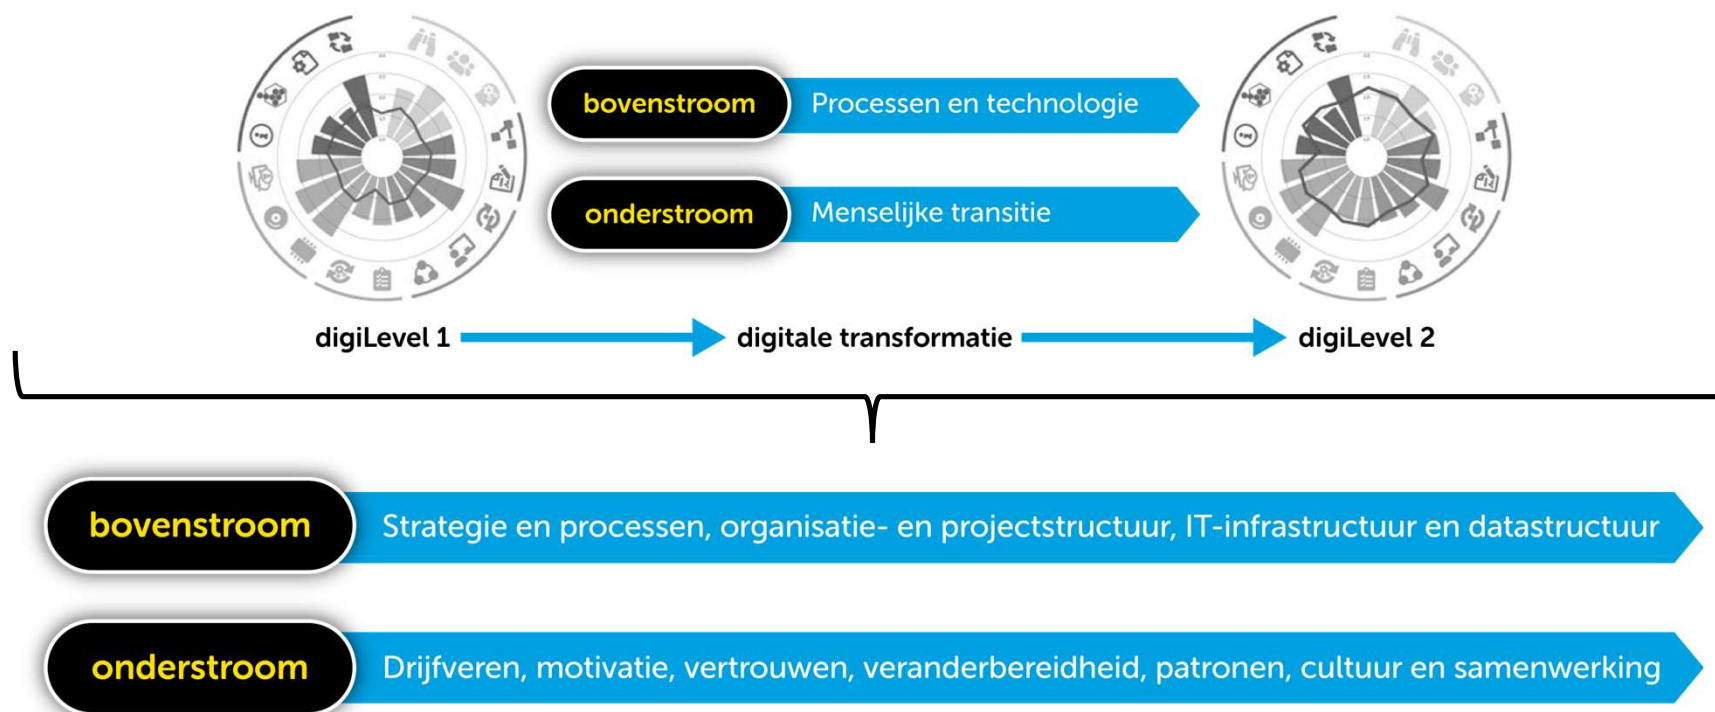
bovenstroom
Processen en technologie

onderstroom
Menselijke transitie

digiLevel 1
digitale transformatie
digiLevel 2

bovenstroom
Strategie en processen, organisatie- en projectstructuur, IT-infrastructuur en datastructuur

onderstroom
Drijfveren, motivatie, vertrouwen, veranderbereidheid, patronen, cultuur en samenwerking